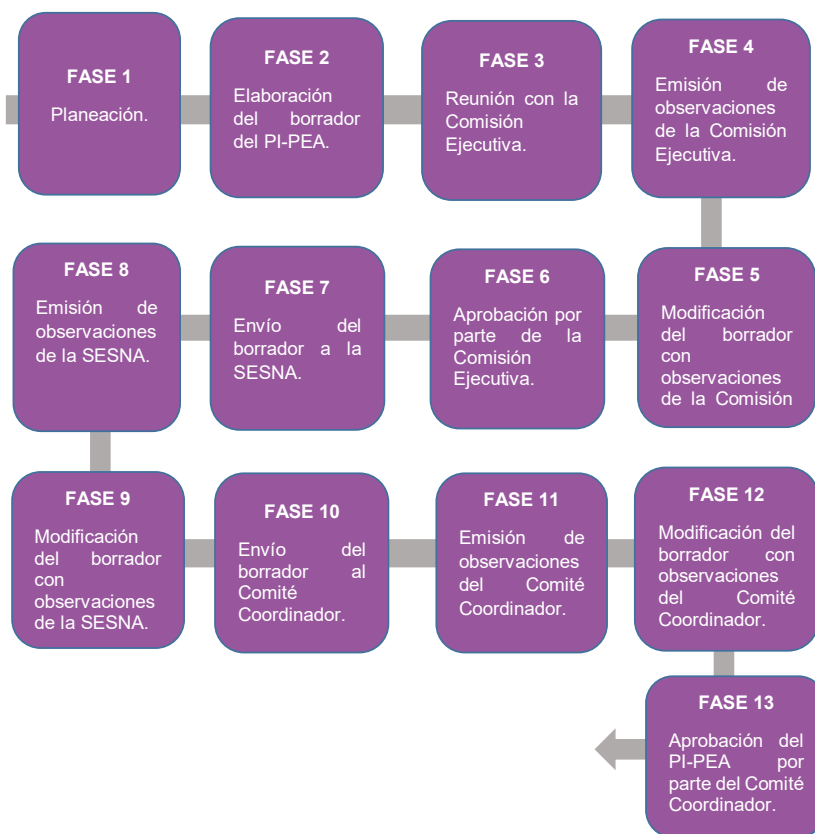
FASE 1
Planeación.

FASE 2
Elaboración del borrador del PI-PEA.

FASE 3
Reunión con la Comisión Ejecutiva.

FASE 4
Emisión de observaciones de la Comisión Ejecutiva.

FASE 5
Modificación del borrador con observaciones de la Comisión

FASE 6
Aprobación por parte de la Comisión Ejecutiva.

FASE 7
Envío del borrador a la SESNA.

FASE 8
Emisión de observaciones de la SESNA.

FASE 9
Modificación del borrador con observaciones de la SESNA.

FASE 10
Envío del borrador al Comité Coordinador.

FASE 11
Emisión de observaciones del Comité Coordinador.

FASE 12
Modificación del borrador con observaciones del Comité Coordinador.

FASE 13
Aprobación del PI-PEA por parte del Comité Coordinador.